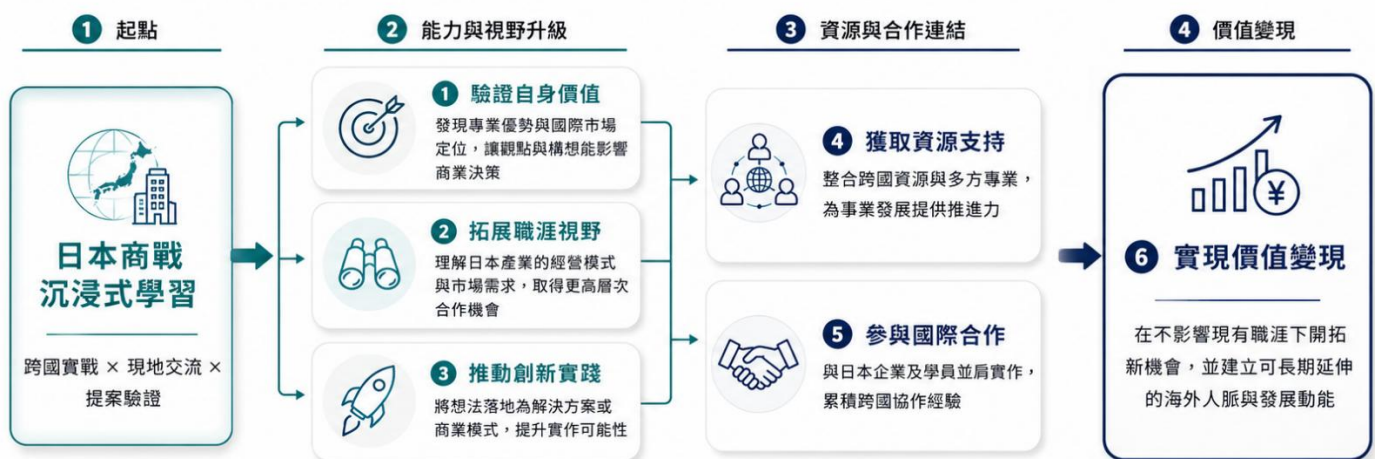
1 起點

日本商戰沉浸式學習

跨國實戰 × 現地交流 × 提案驗證

2 能力與視野升級

1 驗證自身價值
發現專業優勢與國際市場定位，讓觀點與構想能影響商業決策

2 拓展職涯視野
理解日本產業的經營模式與市場需求，取得更高層次合作機會

3 推動創新實踐
將想法落地為解決方案或商業模式，提升實作可能性

3 資源與合作連結

4 獲取資源支持
整合跨國資源與多方專業，為事業發展提供推進力

5 參與國際合作
與日本企業及學員並肩實作，累積跨國協作經驗

4 價值變現

¥

6 實現價值變現

在不影響現有職涯下開拓新機會，並建立可長期延伸的海外人脈與發展動能